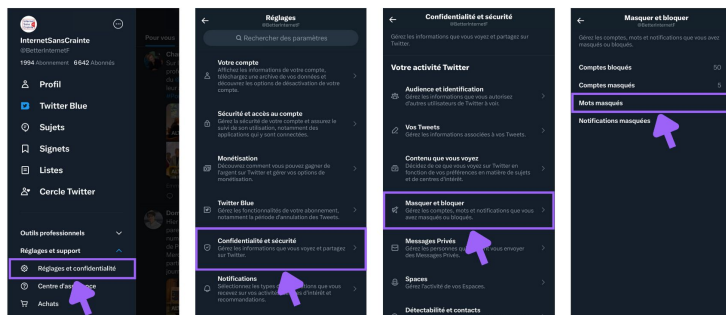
InternetSansCrainte
@BetterInternetF
1 994 Abonnement 6 642 Abonnés

Profil
Twitter Blue
Sujets
Signets
Listes
Cercle Twitter

Outils professionnels
Réglages et support
Réglages et confidentialité
Centre d'ass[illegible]
Achats

Pour vous

Réglages
@BetterInternetF
Rechercher des paramètres

Votre compte
Affichez les informations de votre compte, téléchargez une archive de vos données et découvrez les options de désactivation de votre compte.

Sécurité et accès au compte
Gérez la sécurité de votre compte et assurez le suivi de son utilisation, notamment des applications qui y sont connectées.

Monétisation
Découvrez comment vous pouvez gagner de l'argent sur Twitter et gérer vos options de monétisation.

Twitter Blue
Gérez les fonctionnalités de votre abonnement, notamment la période d'annulation des Tweets.

Confidentialité et sécurité
Gérez les informations que vous voyez et partagez sur Twitter.

Notifications
Sélectionnez les types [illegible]tions que vous recevez sur vos activités, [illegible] d'intérêt et recommandations.

Confidentialité et sécurité
@BetterInternetF
Gérez les informations que vous voyez et partagez sur Twitter.

Votre activité Twitter

Audience et identification
Gérez les informations que vous autorisez d'autres utilisateurs de Twitter à voir.

Vos Tweets
Gérez les informations associées à vos Tweets.

Contenu que vous voyez
Décidez de ce que vous voyez sur Twitter en fonction de vos préférences en matière de sujets et de centres d'intérêt.

Masquer et bloquer
Gérez les comptes, mots et notifications que vous avez masqués ou bloqués.

Messages Privés
Gérez les personnes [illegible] vous envoyer des Messages Privés.

Spaces
Gérez l'activité de vos Espaces.

Détectabilité et contacts

Masquer et bloquer
@BetterInternetF
Gérez les comptes, mots et notifications que vous avez masqués ou bloqués.

Comptes bloqués 50
Comptes masqués 5
Mots masqués
Notifications masquées